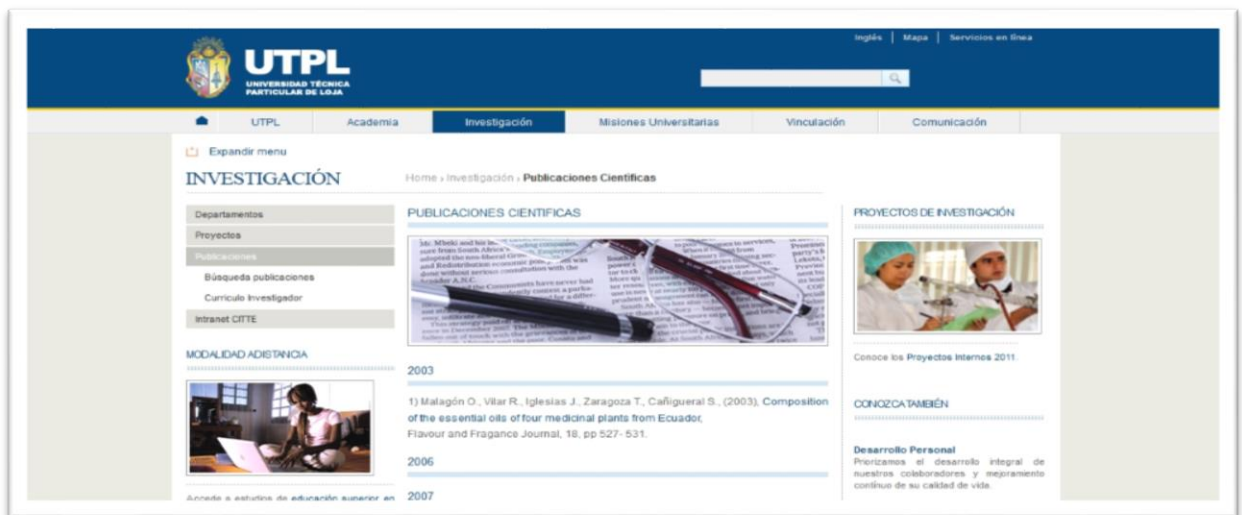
Inglés | Mapa | Servicios en línea

UTPL
UNIVERSIDAD TÉCNICA PARTICULAR DE LOJA

UTPL | Academia | Investigación | Misiones Universitarias | Vinculación | Comunicación

Expandir menu

INVESTIGACIÓN

Home › Investigación › Publicaciones Cientificas

Departamentos
Proyectos
Publicaciones
Búsqueda publicaciones
Curriculo Investigador
Intranet CITTE

MODALIDAD A DISTANCIA

Accede a estudios de educación superior en

PUBLICACIONES CIENTIFICAS

2003

1) Malagón O., Vilar R., Iglesias J., Zaragoza T., Cañigueral S., (2003), Composition of the essential oils of four medicinal plants from Ecuador, Flavour and Fragance Journal, 18, pp 527- 531.

2006

2007

PROYECTOS DE INVESTIGACIÓN

Conoce los Proyectos Internos 2011.

CONOZCA TAMBIÉN

Desarrollo Personal
Priorizamos el desarrollo integral de nuestros colaboradores y mejoramiento continuo de su calidad de vida.